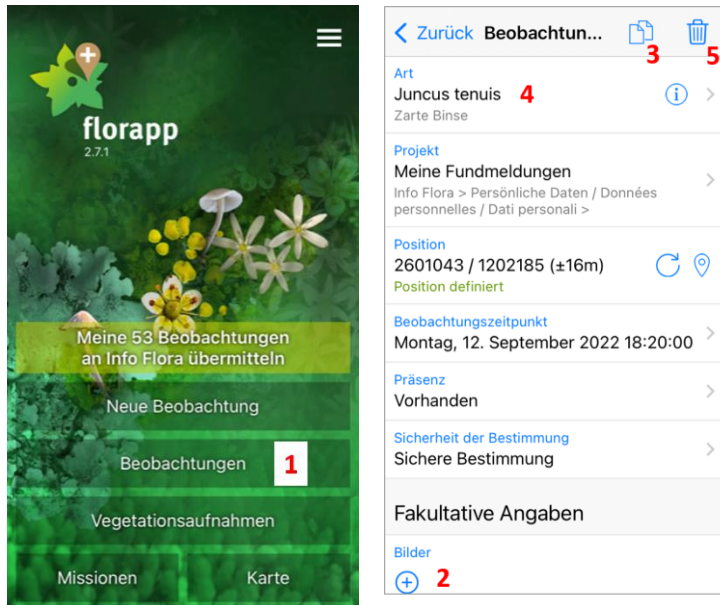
florapp
2.7.1

Meine 53 Beobachtungen an Info Flora übermitteln

Neue Beobachtung

Beobachtungen 1

Vegetationsaufnahmen

Missionen

Karte

< Zurück Beobachtun... 3 5

Art
Juncus tenuis 4
Zarte Binse

Projekt
Meine Fundmeldungen
Info Flora > Persönliche Daten / Données personnelles / Dati personali >

Position
2601043 / 1202185 (±16m)
Position definiert

Beobachtungszeitpunkt
Montag, 12. September 2022 18:20:00

Präsenz
Vorhanden

Sicherheit der Bestimmung
Sichere Bestimmung

Fakultative Angaben

Bilder
2